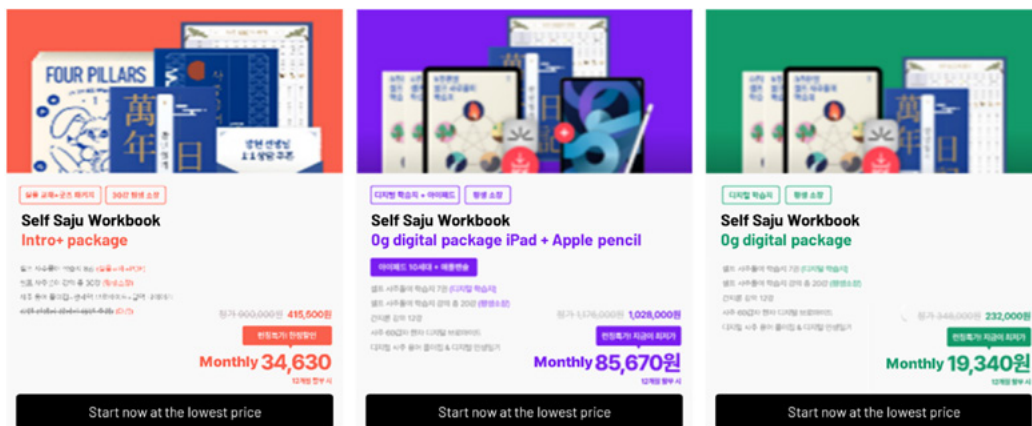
FOUR PILLARS
萬年
日

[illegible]

Self Saju Workbook
Intro+ package

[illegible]

정가 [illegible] 415,500원
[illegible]
Monthly 34,630
12개월 할부 시

Start now at the lowest price

萬年
日

디지털 학습지 + 아이패드 | 평생 소장

Self Saju Workbook
0g digital package iPad + Apple pencil

아이패드 10세대 + 애플펜슬

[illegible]

정가 1,176,000원 1,028,000원
런칭특가 지금이 최저가
Monthly 85,670원
12개월 할부 시

Start now at the lowest price

萬年

디지털 학습지 | 평생 소장

Self Saju Workbook
0g digital package

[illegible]

정가 346,000원 232,000원
런칭특가 지금이 최저가
Monthly 19,340원
12개월 할부 시

Start now at the lowest price